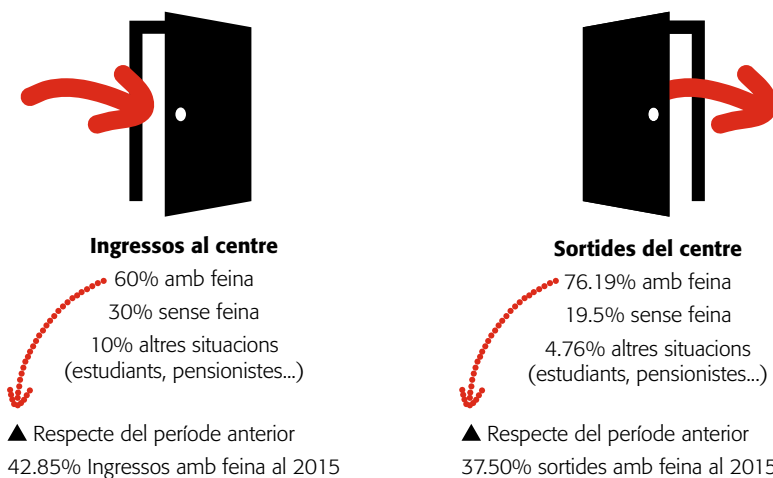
Ingressos al centre

60% amb feina

30% sense feina

10% altres situacions (estudiants, pensionistes...)

▲ Respecte del període anterior

42.85% Ingressos amb feina al 2015

Sortides del centre

76.19% amb feina

19.5% sense feina

4.76% altres situacions (estudiants, pensionistes...)

▲ Respecte del període anterior

37.50% sortides amb feina al 2015